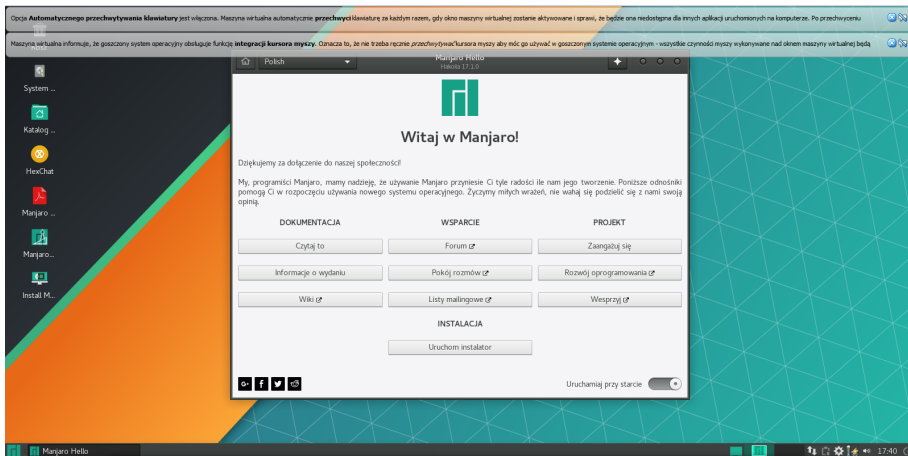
Opcja **Automatycznego przechwytywania klawiatury** jest włączona. Maszyna wirtualna automatycznie **przechwyci** klawiaturę za każdym razem, gdy okno maszyny wirtualnej zostanie aktywowane i sprawi, że będzie ona niedostępna dla innych aplikacji uruchomionych na komputerze. Po przechwyceniu

Maszyna wirtualna informuje, że goszczony system operacyjny obsługuje funkcję **integracji kursora myszy**. Oznacza to, że nie trzeba ręcznie *przechwytywać* kursora myszy aby móc go używać w goszczonym systemie operacyjnym - wszystkie czynności myszy wykonywane nad oknem maszyny wirtualnej będą

System ...

Katalog ...

HexChat

Manjaro ...

Manjaro...

Install M...

Polish

Manjaro Hello
Hakoila 17.1.0

Witaj w Manjaro!

Dziękujemy za dołączenie do naszej społeczności!

My, programiści Manjaro, mamy nadzieję, że używanie Manjaro przyniesie Ci tyle radości ile nam jego tworzenie. Poniższe odnośniki pomogą Ci w rozpoczęciu używania nowego systemu operacyjnego. Życzymy miłych wrażeń, nie wahaj się podzielić się z nami swoją opinią.

| DOKUMENTACJA | WSPARCIE | PROJEKT |
|---|---|---|
| Czytaj to | Forum | Zaangażuj się |
| Informacje o wydaniu | Pokój rozmów | Rozwój oprogramowania |
| Wiki | Listy mailingowe | Wesprzyj |

INSTALACJA

Uruchom instalator

Uruchamiaj przy starcie

Manjaro Hello

17:40